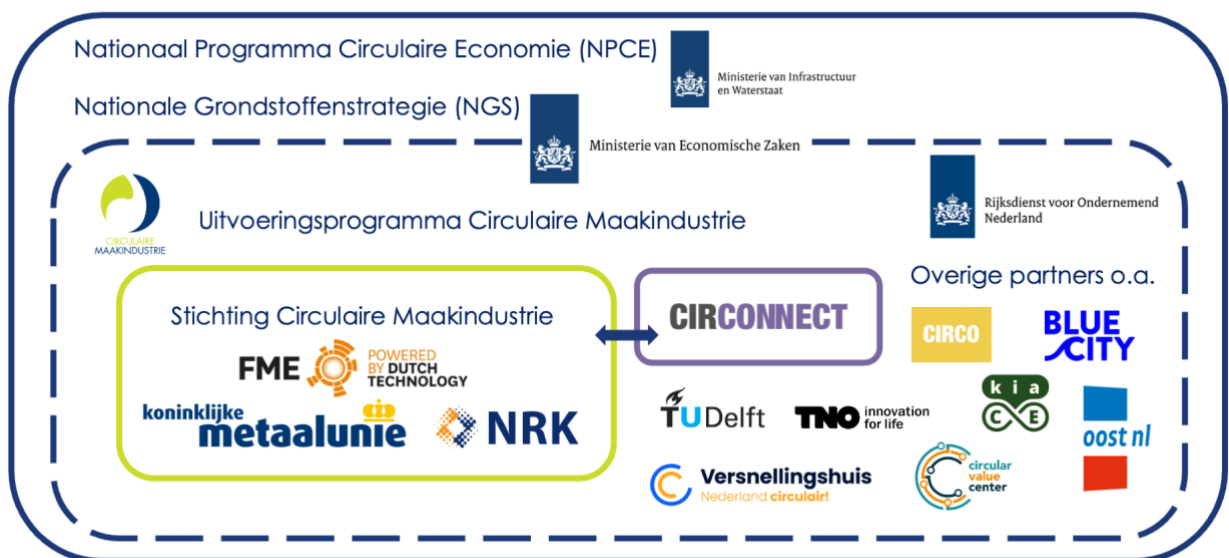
Nationaal Programma Circulaire Economie (NPCE)

Ministerie van Infrastructuur en Waterstaat

Nationale Grondstoffenstrategie (NGS)

Ministerie van Economische Zaken

CIRCULAIRE MAAKINDUSTRIE

Uitvoeringsprogramma Circulaire Maakindustrie

Rijksdienst voor Ondernemend Nederland

Overige partners o.a.

Stichting Circulaire Maakindustrie

CIRCONNECT

CIRCO

BLUE CITY

FME POWERED BY DUTCH TECHNOLOGY

koninklijke metaalunie

NRK

TU Delft

TNO innovation for life

kia CE

oost nl

Versnellingshuis Nederland circulair!

circular value center